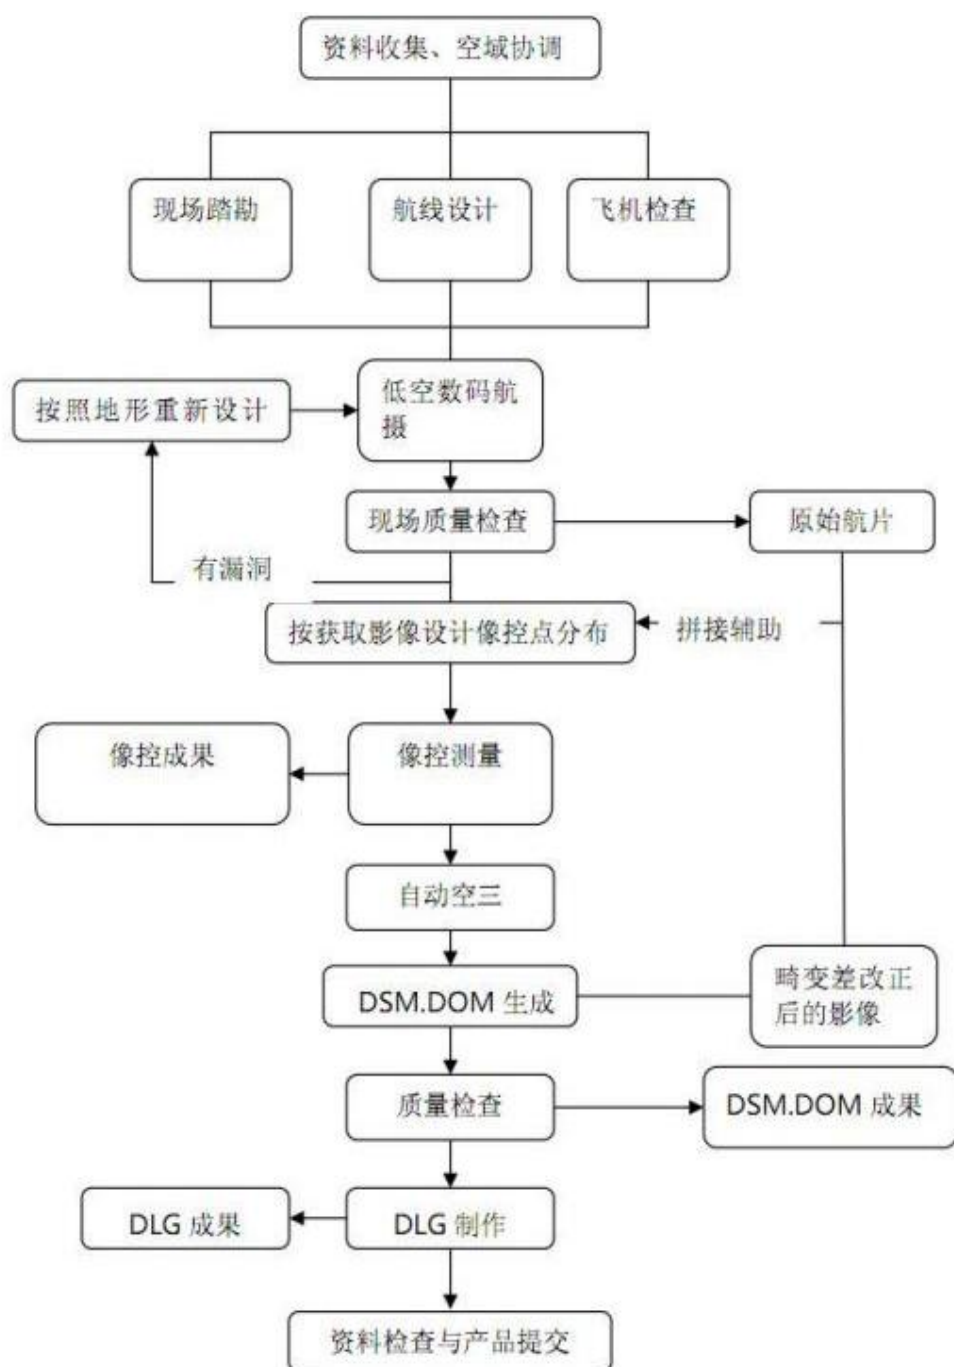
资料收集、空域协调

现场踏勘

航线设计

飞机检查

按照地形重新设计

低空数码航摄

现场质量检查

原始航片

有漏洞

按获取影像设计像控点分布

拼接辅助

像控成果

像控测量

自动空三

DSM.DOM 生成

畸变差改正后的影像

质量检查

DSM.DOM 成果

DLG 成果

DLG 制作

资料检查与产品提交